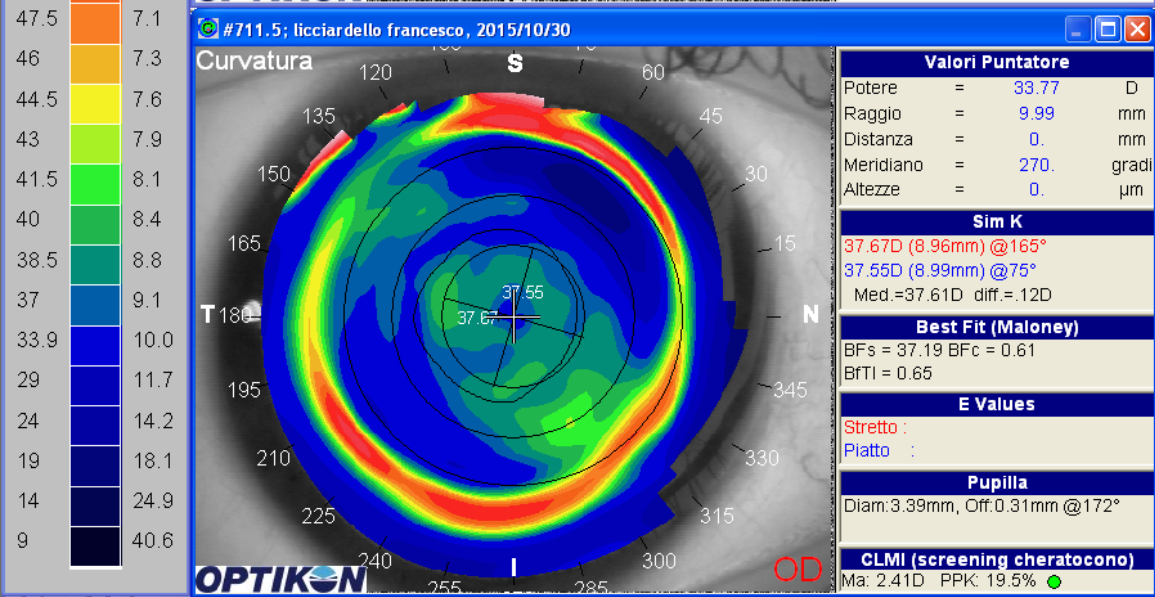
| 47.5 | 7.1 |
|---|---|
| 46 | 7.3 |
| 44.5 | 7.6 |
| 43 | 7.9 |
| 41.5 | 8.1 |
| 40 | 8.4 |
| 38.5 | 8.8 |
| 37 | 9.1 |
| 33.9 | 10.0 |
| 29 | 11.7 |
| 24 | 14.2 |
| 19 | 18.1 |
| 14 | 24.9 |
| 9 | 40.6 |

#711.5; licciardello francesco, 2015/10/30

Curvatura

S 120 60 135 45 150 30 165 15 T 180 N 195 345 210 330 225 315 240 300 255 I 285

37.55
37.67

OPTIKON

OD

Valori Puntatore
Potere = 33.77 D
Raggio = 9.99 mm
Distanza = 0. mm
Meridiano = 270. gradi
Altezze = 0. µm

Sim K
37.67D (8.96mm) @165°
37.55D (8.99mm) @75°
Med.=37.61D diff.=.12D

Best Fit (Maloney)
BFs = 37.19 BFc = 0.61
BfTI = 0.65

E Values
Stretto :
Piatto :

Pupilla
Diam:3.39mm, Off:0.31mm @172°

CLMI (screening cheratocono)
Ma: 2.41D PPK: 19.5%